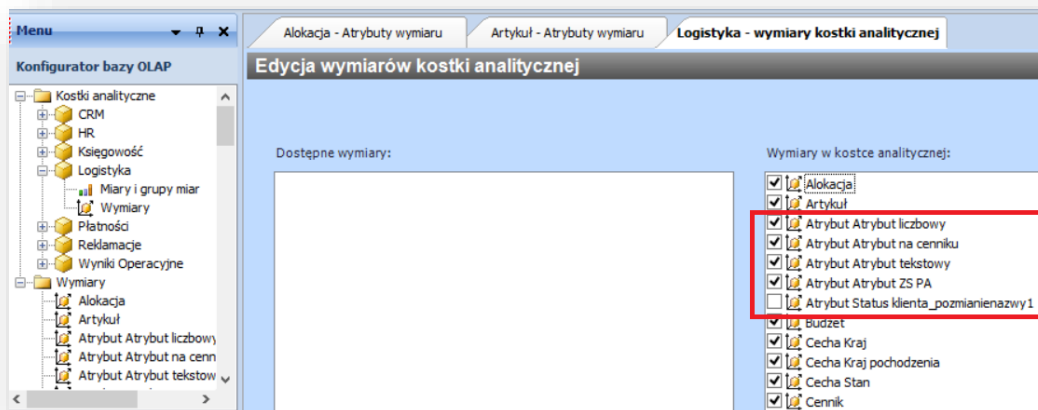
Menu

Konfigurator bazy OLAP

Kostki analityczne
CRM
HR
Księgowość
Logistyka
Miary i grupy miar
Wymiary
Płatności
Reklamacje
Wyniki Operacyjne
Wymiary
Alokacja
Artykuł
Atrybut Atrybut liczbowy
Atrybut Atrybut na cenn
Atrybut Atrybut tekstow

Alokacja - Atrybuty wymiaru
Artykuł - Atrybuty wymiaru
Logistyka - wymiary kostki analitycznej

Edycja wymiarów kostki analitycznej

Dostępne wymiary:

Wymiary w kostce analitycznej:
Alokacja
Artykuł
Atrybut Atrybut liczbowy
Atrybut Atrybut na cenniku
Atrybut Atrybut tekstowy
Atrybut Atrybut ZS PA
Atrybut Status klienta_pozmianienazwy1
Budżet
Cecha Kraj
Cecha Kraj pochodzenia
Cecha Stan
Cennik